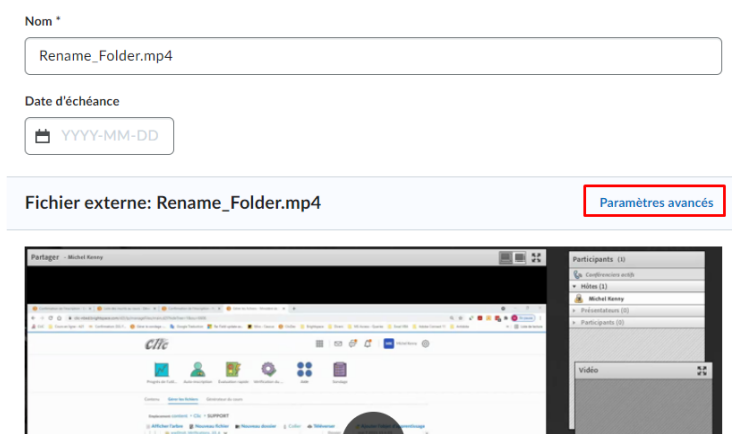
Nom *

Rename_Folder.mp4

Date d'échéance

YYYY-MM-DD

Fichier externe: Rename_Folder.mp4

Paramètres avancés

Partager - Michel Kenny

Participants (1)

Conférenciers actifs

Hôtes (1)

Michel Kenny

Présentateurs (0)

Participants (0)

Vidéo

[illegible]